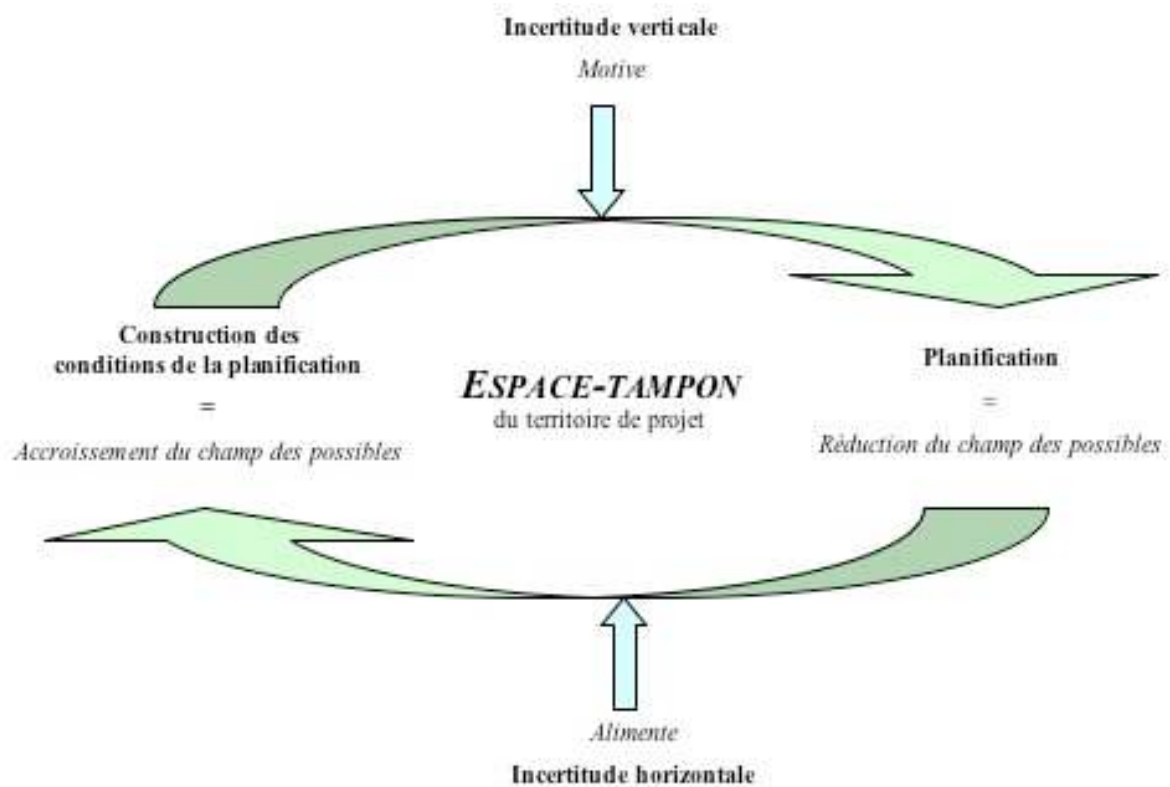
Incertitude verticale

Motive

Construction des conditions de la planification
=
Accroissement du champ des possibles

ESPACE-TAMPON
du territoire de projet

Planification
=
Réduction du champ des possibles

Alimente

Incertitude horizontale